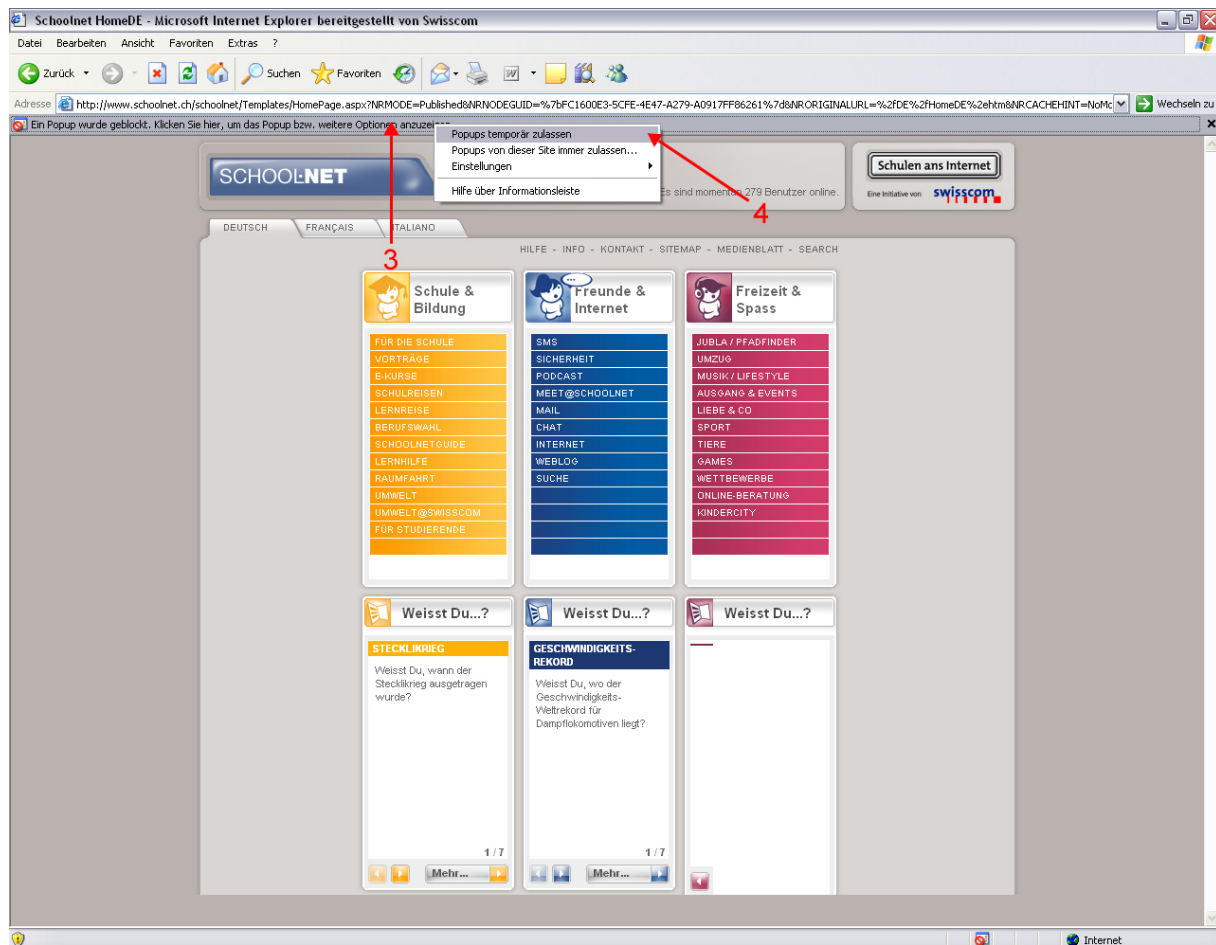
Schoolnet HomeDE - Microsoft Internet Explorer bereitgestellt von Swisscom

Datei Bearbeiten Ansicht Favoriten Extras ?

Zurück Suchen Favoriten

Adresse http://www.schoolnet.ch/schoolnet/Templates/HomePage.aspx?NRMODE=Published&NRNODEGUID=%7bFC1600E3-5CFE-4E47-A279-A0917FF86261%7d&NRORIGINALURL=%2fDE%2fHomeDE%2ehtm&NRCACHEHINT=NoMc Wechseln zu

Ein Popup wurde geblockt. Klicken Sie hier, um das Popup bzw. weitere Optionen anzuzeigen...

Popups temporär zulassen
Popups von dieser Site immer zulassen...
Einstellungen
Hilfe über Informationsleiste

SCHOOLNET

Es sind momentan 279 Benutzer online.

Schulen ans Internet
Eine Initiative von swisscom

DEUTSCH FRANÇAIS ITALIANO

3

4

HILFE - INFO - KONTAKT - SITEMAP - MEDIENBLATT - SEARCH

Schule & Bildung

FÜR DIE SCHULE
VORTRÄGE
E-KURSE
SCHULREISEN
LERNREISE
BERUFSWAHL
SCHOOLNETGUIDE
LERNHILFE
RAUMFAHRT
UMWELT
UMWELT@SWISSCOM
FÜR STUDIERENDE

Freunde & Internet

SMS
SICHERHEIT
PODCAST
MEET@SCHOOLNET
MAIL
CHAT
INTERNET
WEBLOG
SUCHE

Freizeit & Spass

JUBLA / PFADFINDER
UMZUG
MUSIK / LIFESTYLE
AUSGANG & EVENTS
LIEBE & CO
SPORT
TIERE
GAMES
WETTBEWERBE
ONLINE-BERATUNG
KINDERCITY

Weisst Du...?

STECKLIKRIEG

Weisst Du, wann der Stecklikrieg ausgetragen wurde?

1/7

Mehr...

Weisst Du...?

GESCHWINDIGKEITS-REKORD

Weisst Du, wo der Geschwindigkeits-Weltrekord für Dampflokomotiven liegt?

1/7

Mehr...

Weisst Du...?

Internet